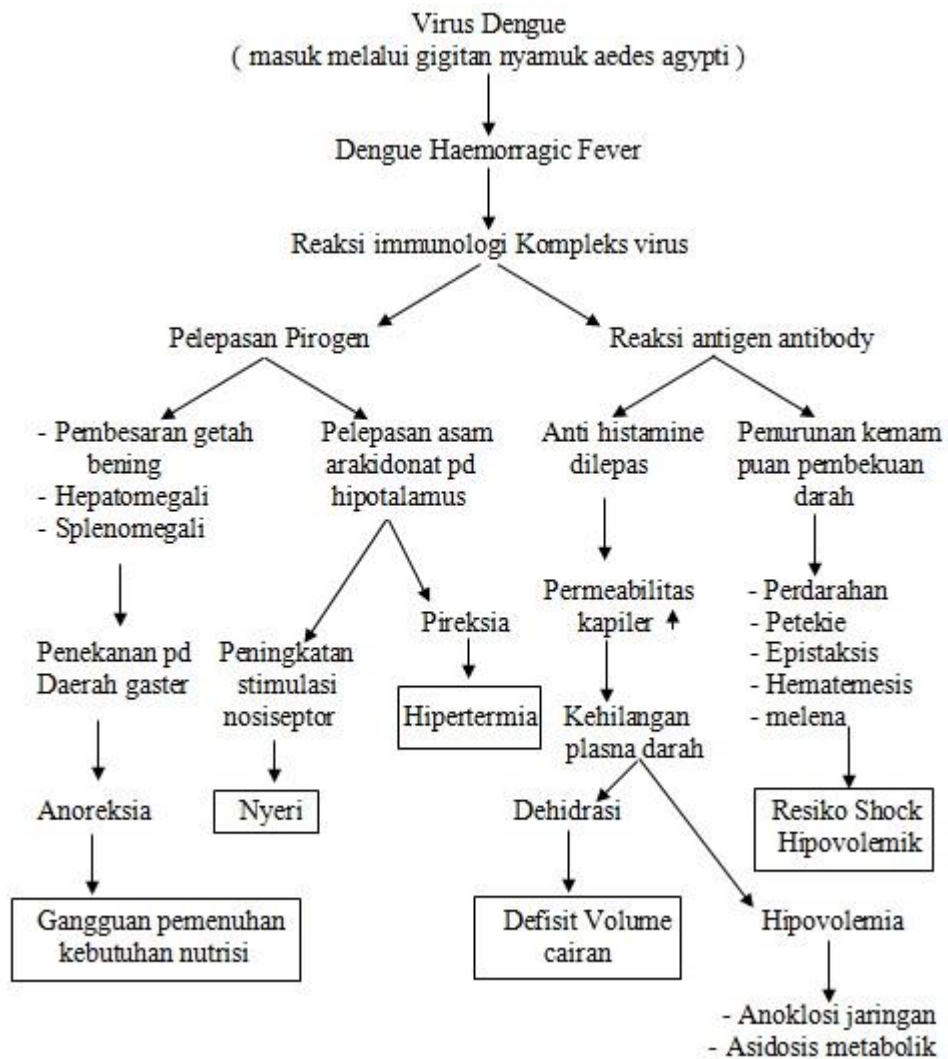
Virus Dengue
( masuk melalui gigitan nyamuk aedes agypti )

Dengue Haemorragic Fever

Reaksi immunologi Kompleks virus

Pelepasan Pirogen

Reaksi antigen antibody

- Pembesaran getah bening
- Hepatomegali
- Splenomegali

Pelepasan asam arakidonat pd hipotalamus

Anti histamine dilepas

Penurunan kemam puan pembekuan darah

Penekanan pd Daerah gaster

Anoreksia

Gangguan pemenuhan kebutuhan nutrisi

Peningkatan stimulasi nosiseptor

Nyeri

Pireksia

Hipertermia

Permeabilitas kapiler ↑

Kehilangan plasna darah

Dehidrasi

Defisit Volume cairan

Hipovolemia

- Anoklosi jaringan
- Asidosis metabolik

- Perdarahan
- Petekie
- Epistaksis
- Hematemesis
- melena

Resiko Shock Hipovolemik